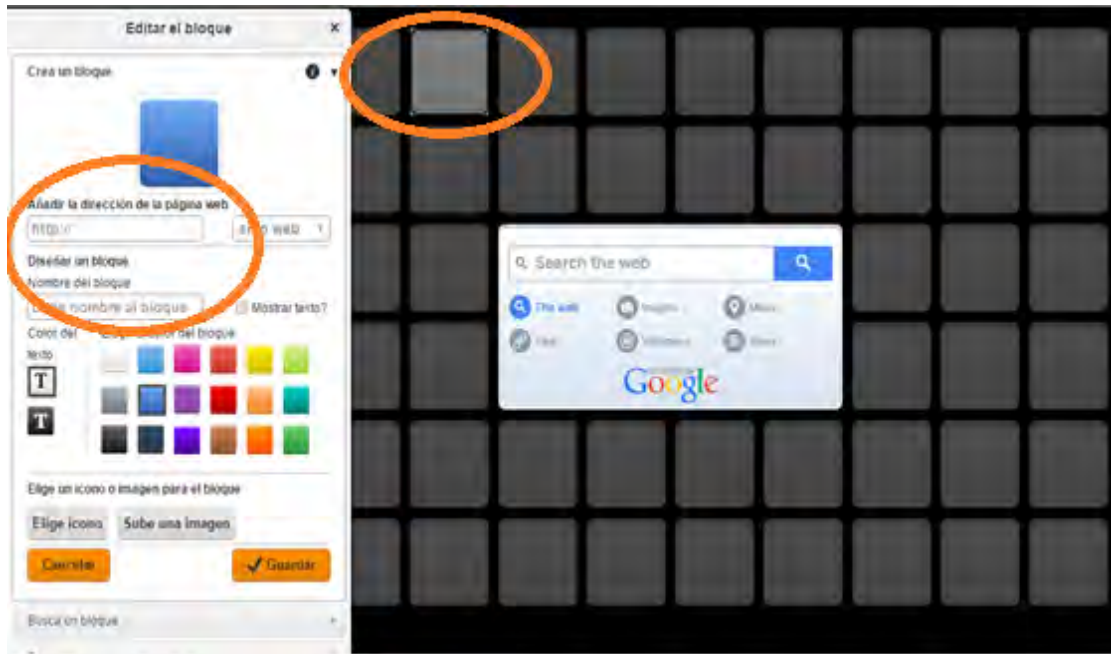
Editar el bloque ×

Crea un bloque

Añadir la dirección de la página web

http://

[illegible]o web

Diseñar un bloque

Nombre del bloque

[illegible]e nombre al bloque

Mostrar texto?

Color del texto

T

T

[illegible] del bloque

Elige un icono o imagen para el bloque

Elige icono

Sube una imagen

Cancelar

✓ Guardar

Busca un bloque

Search the web

The web

Images

Maps

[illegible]

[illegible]

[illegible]

Google